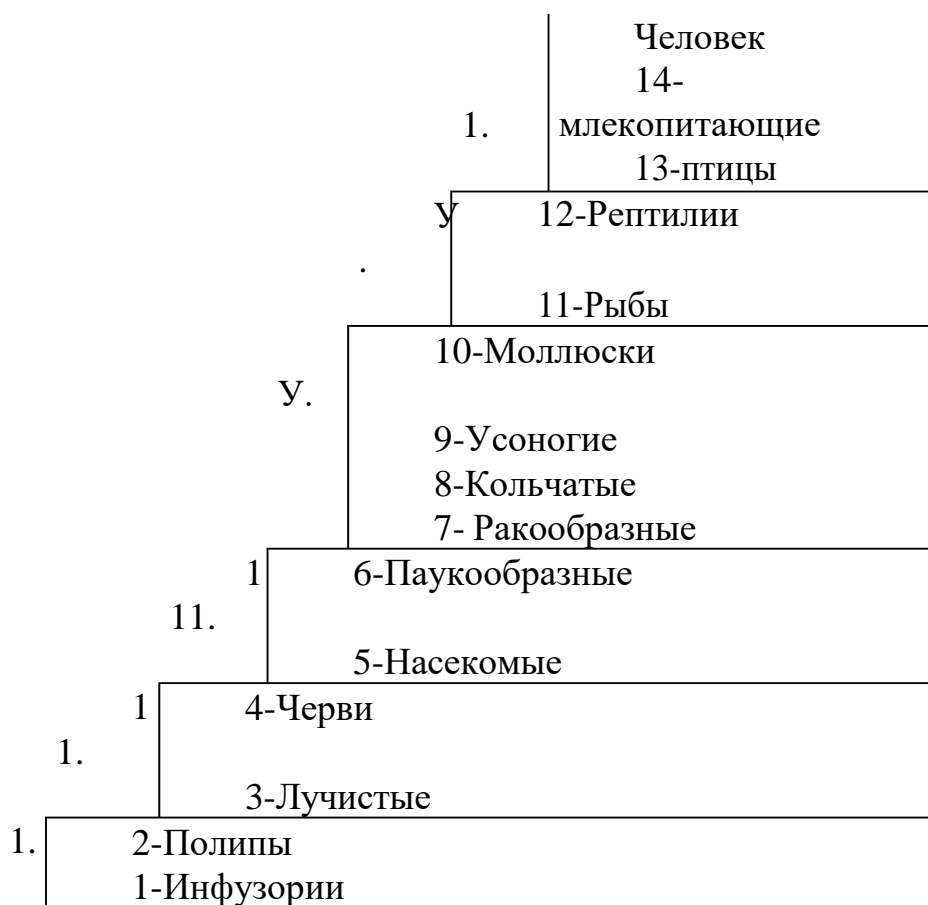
Человек
14-
1. млекопитающие
13-птицы

У 12-Рептилии

.

11-Рыбы

10-Моллюски

У.

9-Усоногие
8-Кольчатые
7- Ракообразные

1 6-Паукообразные

11.

5-Насекомые

1 4-Черви

1.

3-Лучистые

1. 2-Полипы
1-Инфузории